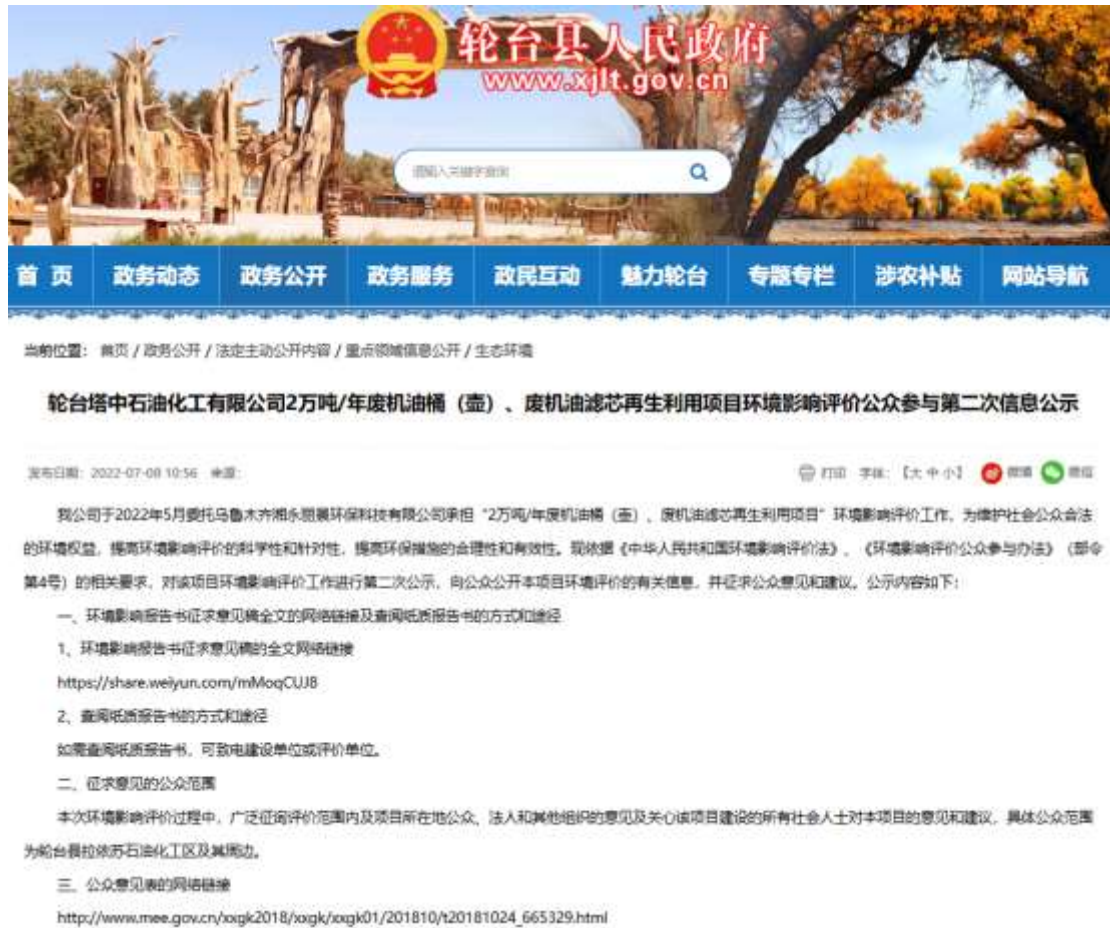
轮台县人民政府
www.xjlt.gov.cn

请输入关键字查询

首页 政务动态 政务公开 政务服务 政民互动 魅力轮台 专题专栏 涉农补贴 网站导航

当前位置：首页 / 政务公开 / 法定主动公开内容 / 重点领域信息公开 / 生态环境

轮台塔中石油化工有限公司2万吨/年废机油桶（壶）、废机油滤芯再生利用项目环境影响评价公众参与第二次信息公示

发布日期：2022-07-08 10:56 来源：

打印 字体：[大 中 小] 微博 微信

我公司于2022年5月委托乌鲁木齐湘永丽景环保科技有限公司承担“2万吨/年废机油桶（壶）、废机油滤芯再生利用项目”环境影响评价工作。为维护社会公众合法的环境权益，提高环境影响评价的科学性和针对性，提高环保措施的合理性和有效性。现依据《中华人民共和国环境影响评价法》、《环境影响评价公众参与办法》（部令第4号）的相关要求，对该项目环境影响评价工作进行第二次公示，向公众公开本项目环境评价的有关信息，并征求公众意见和建议。公示内容如下：

一、环境影响报告书征求意见稿全文的网络链接及查阅纸质报告书的方式和途径

1、环境影响报告书征求意见稿的全文网络链接

https://share.weiyun.com/mMoqCUJ8

2、查阅纸质报告书的方式和途径

如需查阅纸质报告书，可致电建设单位或评价单位。

二、征求意见的公众范围

本次环境影响评价过程中，广泛征询评价范围内及项目所在地公众、法人和其他组织的意见及关心该项目建设的所有社会人士对本项目的意见和建议，具体公众范围为轮台县拉依苏石油化工区及其周边。

三、公众意见表的网络链接

http://www.mee.gov.cn/xxgk2018/xxgk/xxgk01/201810/t20181024_665329.html